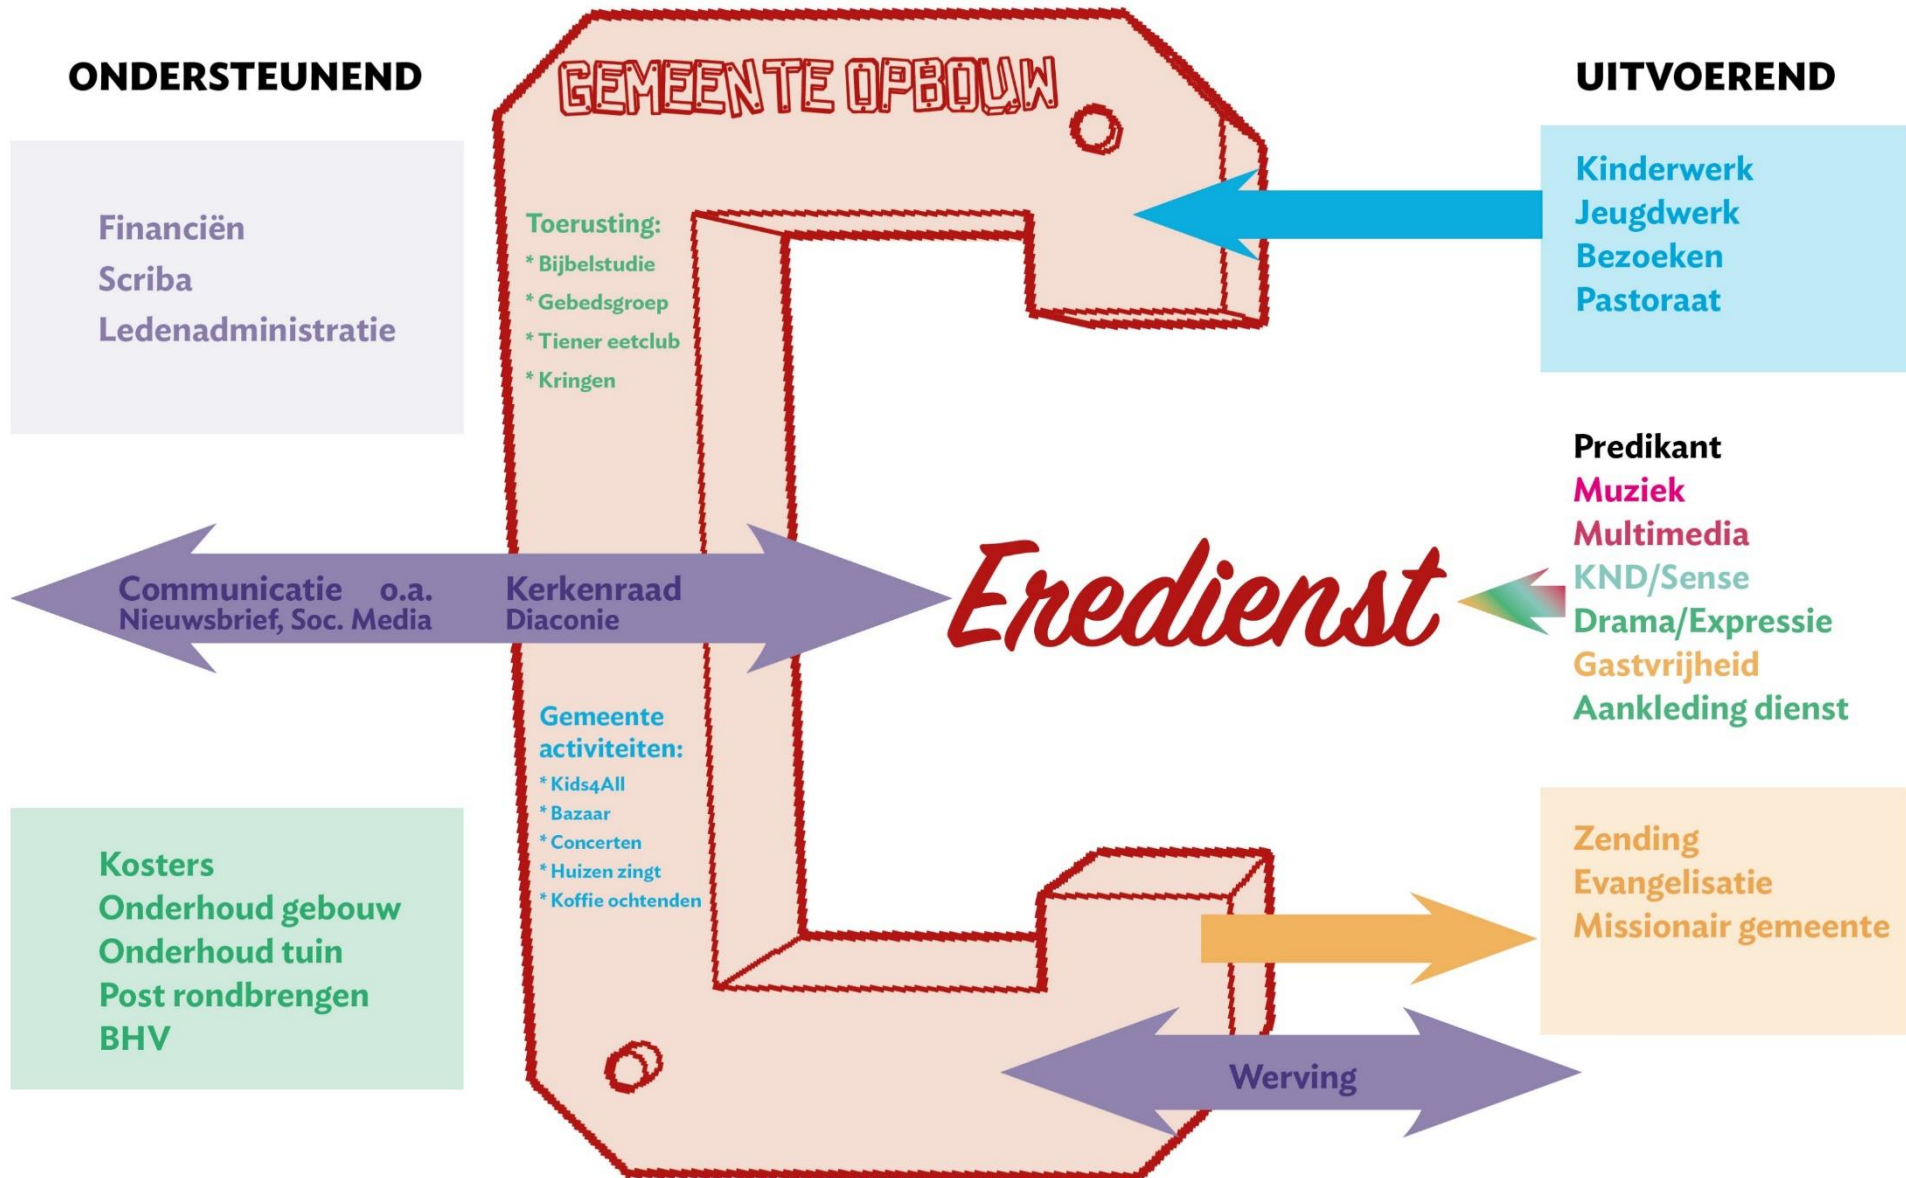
ONDERSTEUNEND

GEMEENTE OPBOUW

UITVOEREND

Financiën
Scriba
Ledenadministratie

Toerusting:
* Bijbelstudie
* Gebedsgroep
* Tiener eetclub
* Kringen

Kinderwerk
Jeugdwerk
Bezoeken
Pastoraat

Predikant
Muziek
Multimedia
KND/Sense
Drama/Expressie
Gastvrijheid
Aankleding dienst

Communicatie o.a.
Nieuwsbrief, Soc. Media

Kerkenraad
Diaconie

Eredienst

Gemeente activiteiten:
* Kids4All
* Bazaar
* Concerten
* Huizen zingt
* Koffie ochtenden

Kosters
Onderhoud gebouw
Onderhoud tuin
Post rondbrengen
BHV

Zending
Evangelisatie
Missionair gemeente

Werving